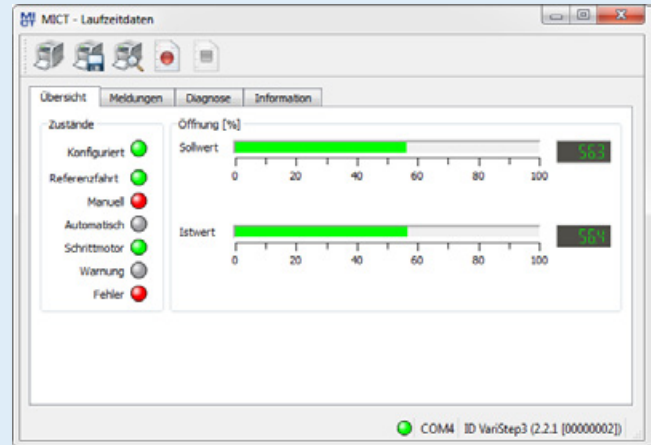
MICT - Laufzeitdaten

Übersicht | Meldungen | Diagnose | Information

Zustände
Konfiguriert
Referenzfahrt
Manuell
Automatisch
Schrittmotor
Warnung
Fehler

Öffnung [%]
Sollwert
0 20 40 60 80 100
56.3

Istwert
0 20 40 60 80 100
56.4

COM4 ID VariStep3 (2.2.1 [00000002])